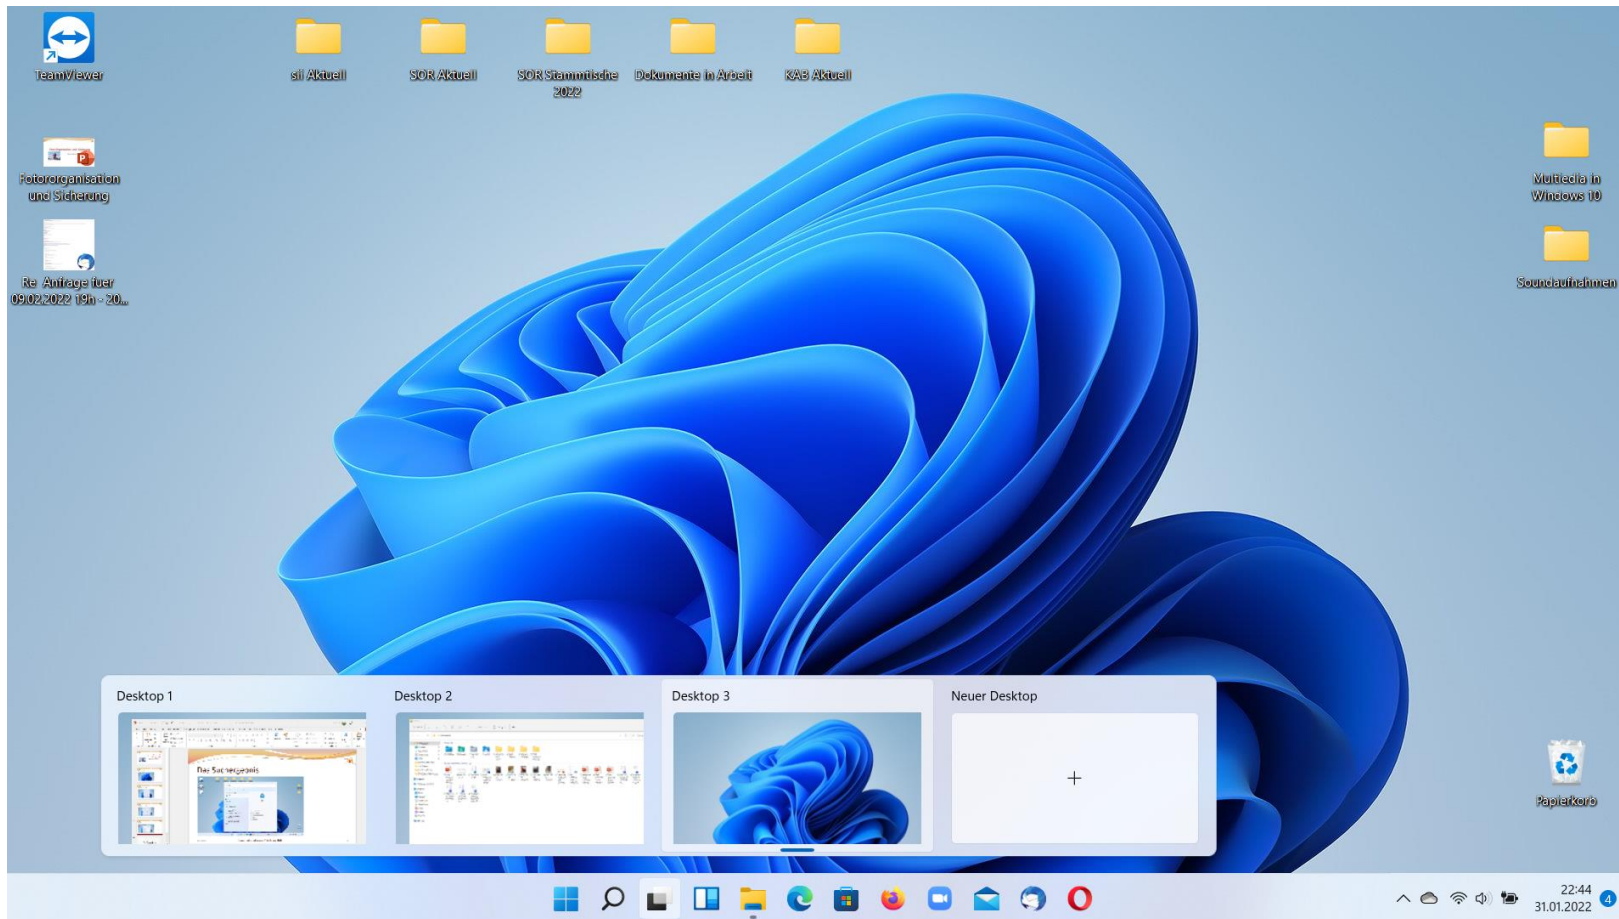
TeamViewer

sli Aktuell

SOR Aktuell

SOR Stammtische 2022

Dokumente in Arbeit

KAB Aktuell

Fotoorganisation und Sicherung

Re_ Anfrage fuer 09.02.2022 19h - 20...

Multiedia in Windows 10

Soundaufnahmen

Desktop 1

Desktop 2

Desktop 3

Neuer Desktop

+

Papierkorb

22:44
31.01.2022

4